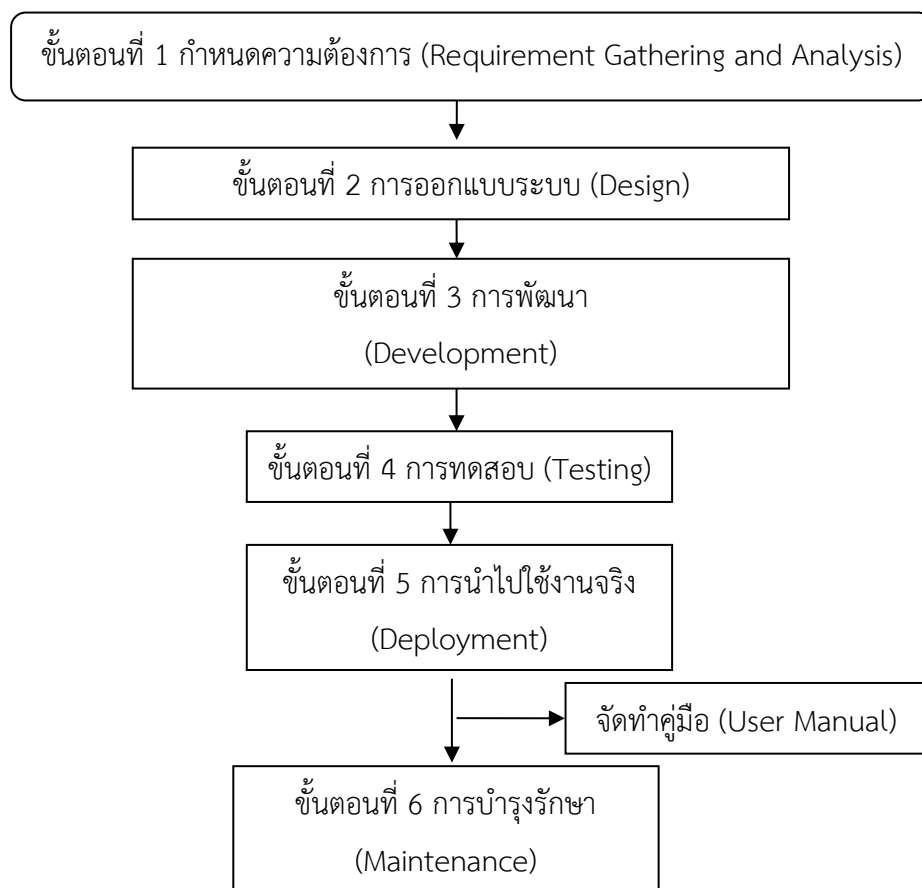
ขั้นตอนที่ 1 กำหนดความต้องการ (Requirement Gathering and Analysis)

ขั้นตอนที่ 2 การออกแบบระบบ (Design)

ขั้นตอนที่ 3 การพัฒนา (Development)

ขั้นตอนที่ 4 การทดสอบ (Testing)

ขั้นตอนที่ 5 การนำไปใช้งานจริง (Deployment)

จัดทำคู่มือ (User Manual)

ขั้นตอนที่ 6 การบำรุงรักษา (Maintenance)